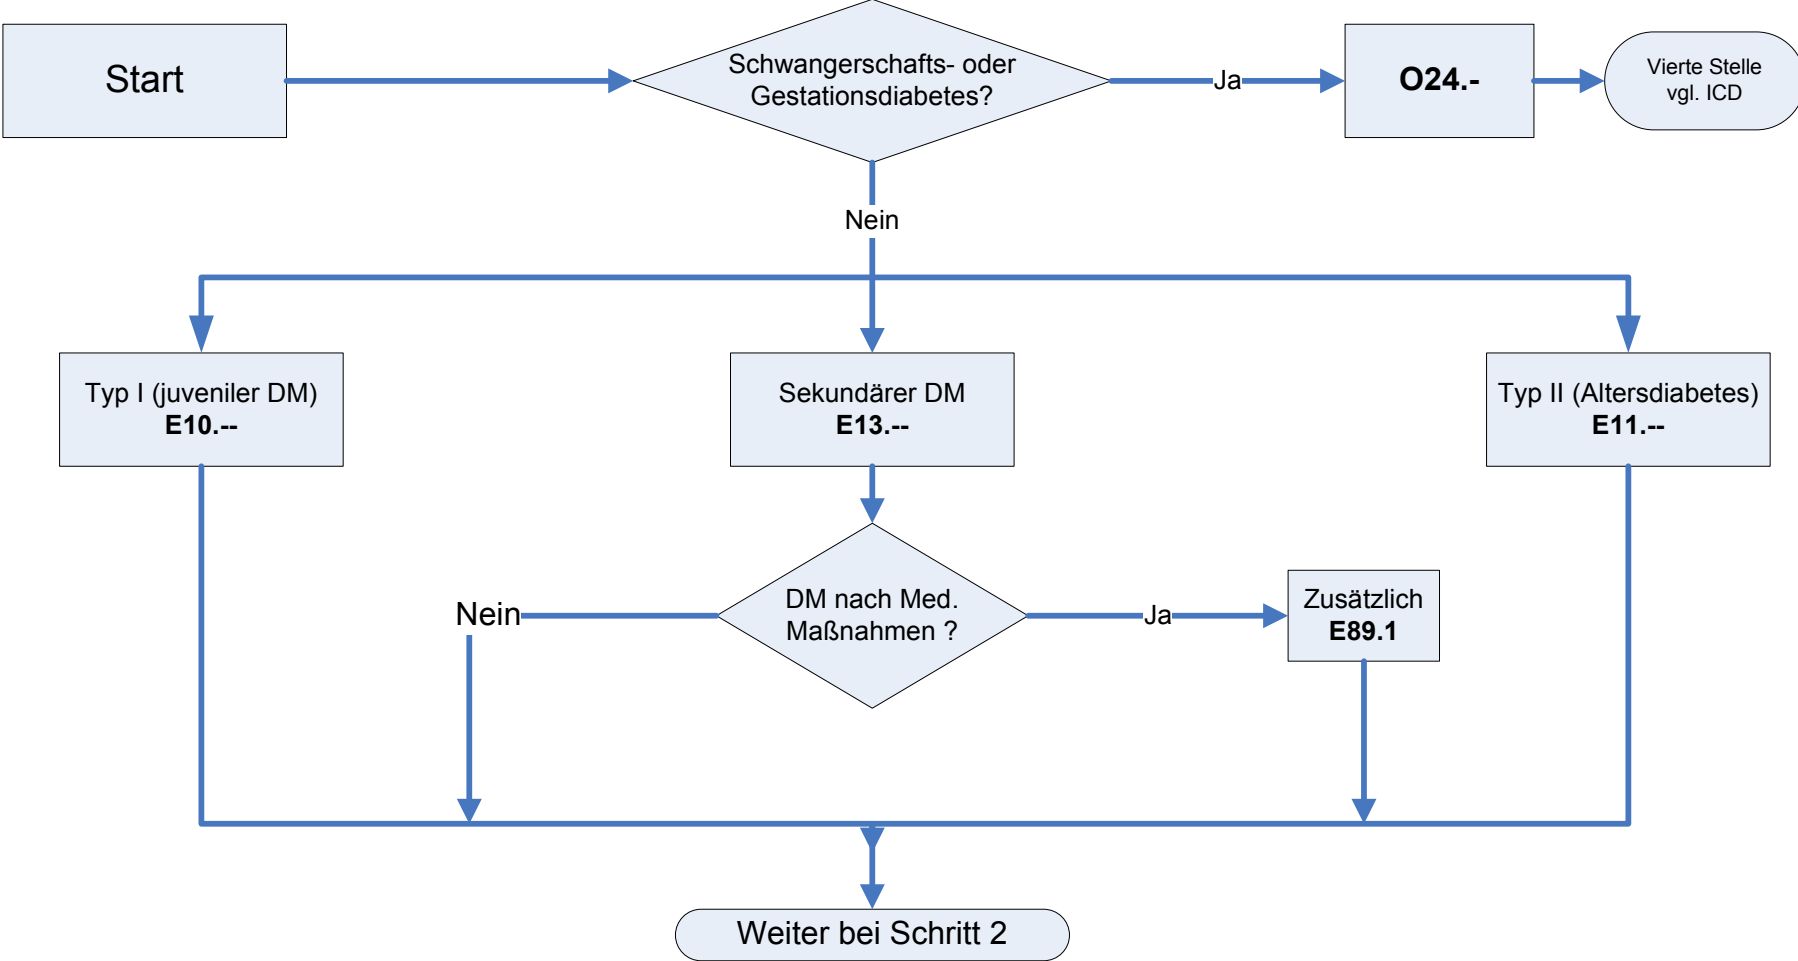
Start

Schwangerschafts- oder Gestationsdiabetes?

Ja

O24.-

Vierte Stelle vgl. ICD

Nein

Typ I (juveniler DM)
**E10.--**

Sekundärer DM
**E13.--**

Typ II (Altersdiabetes)
**E11.--**

Nein

DM nach Med. Maßnahmen ?

Ja

Zusätzlich
**E89.1**

Weiter bei Schritt 2